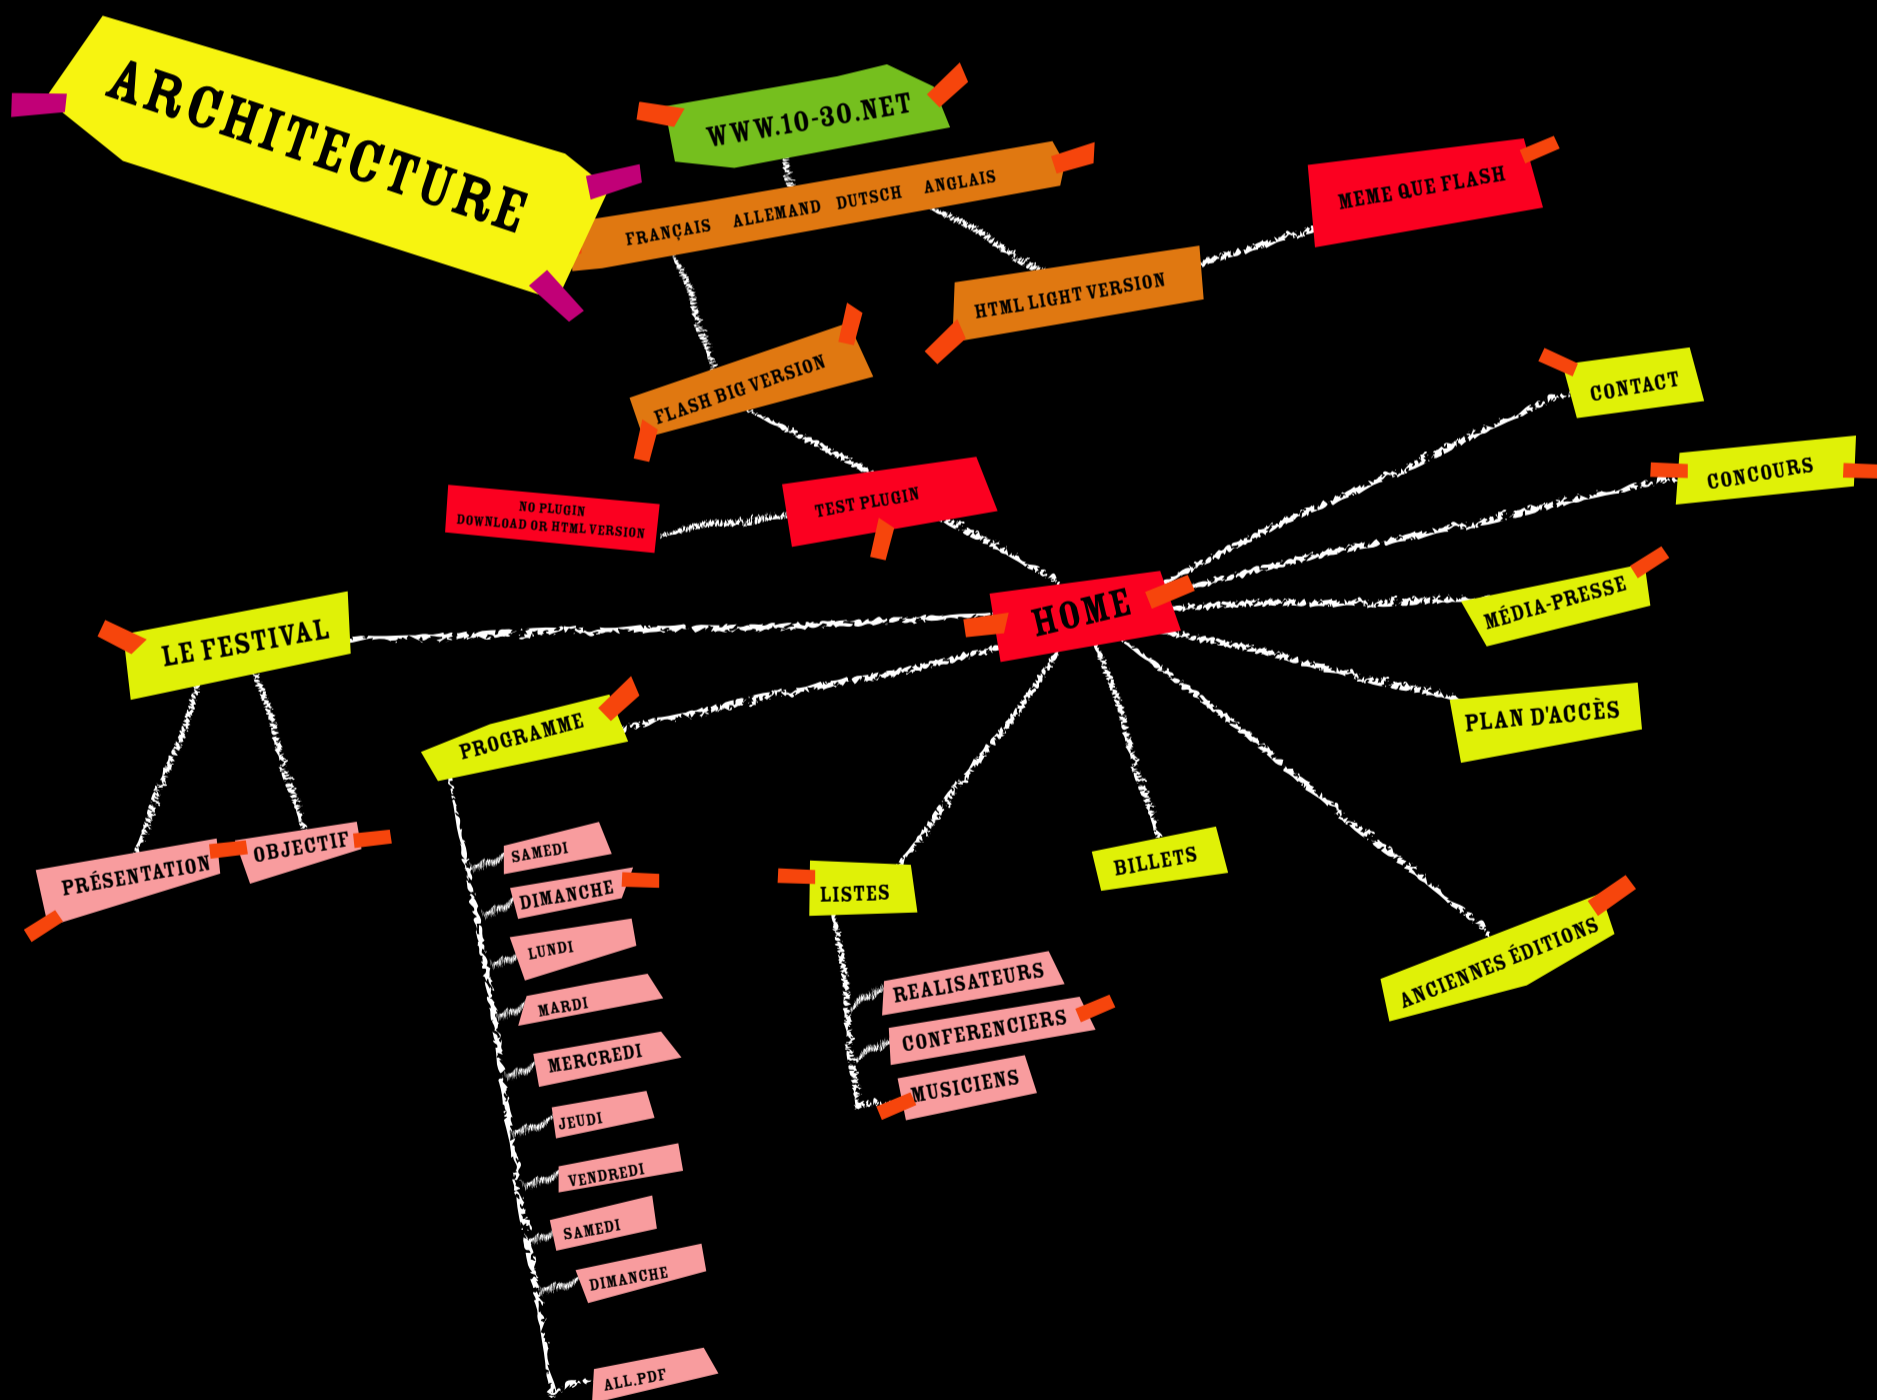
ARCHITECTURE

WWW.10-30.NET

FRANÇAIS ALLEMAND DUTSCH ANGLAIS

MEME QUE FLASH

HTML LIGHT VERSION

FLASH BIG VERSION

NO PLUGIN
DOWNLOAD OR HTML VERSION

TEST PLUGIN

CONTACT

CONCOURS

HOME

MÉDIA-PRESSE

LE FESTIVAL

PLAN D'ACCÈS

PROGRAMME

PRÉSENTATION

OBJECTIF

SAMEDI

DIMANCHE

LUNDI

MARDI

MERCREDI

JEUDI

VENDREDI

SAMEDI

DIMANCHE

ALL.PDF

LISTES

BILLETS

REALISATEURS

CONFERENCIERS

MUSICIENS

ANCIENNES ÉDITIONS